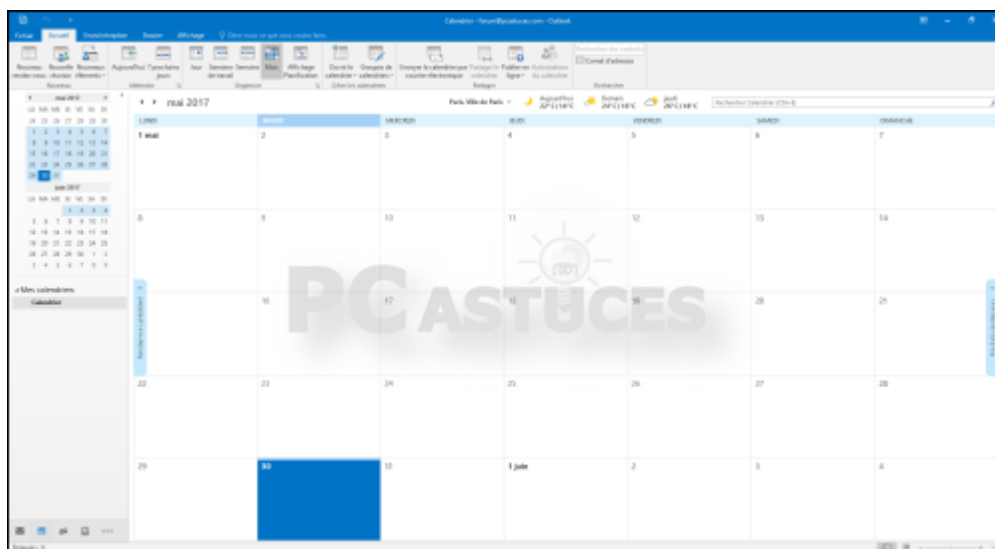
Calendrier - forum@pcastuces.com - Outlook

Fichier Accueil Envoi/réception Dossier Affichage Dites-nous ce que vous voulez faire...

Nouveau rendez-vous Nouvelle réunion Nouveaux éléments Aujourd'hui 7 prochains jours Jour Semaine de travail Semaine Mois Affichage Planification Ouvrir le calendrier Groupes de calendriers Envoyer le calendrier par courrier électronique Partager le calendrier Publier en ligne Autorisations du calendrier Rechercher des contacts Carnet d'adresses

Nouveau Atteindre Organiser Gérer les calendriers Partager Rechercher

mai 2017

LU MA ME JE VE SA DI
24 25 26 27 28 29 30
1 2 3 4 5 6 7
8 9 10 11 12 13 14
15 16 17 18 19 20 21
22 23 24 25 26 27 28
29 30 31

juin 2017
LU MA ME JE VE SA DI
1 2 3 4
5 6 7 8 9 10 11
12 13 14 15 16 17 18
19 20 21 22 23 24 25
26 27 28 29 30 1 2
3 4 5 6 7 8 9

Mes calendriers
Calendrier

mai 2017

Paris, Ville de Paris Aujourd'hui Demain Jeudi

Rechercher Calendrier (Ctrl+E)

| LUNDI | MARDI | MERCREDI | JEUDI | VENDREDI | SAMEDI | DIMANCHE |
|---|---|---|---|---|---|---|
| 1 mai | 2 | 3 | 4 | 5 | 6 | 7 |
| 8 | 9 | 10 | 11 | 12 | 13 | 14 |
| 15 | 16 | 17 | 18 | 19 | 20 | 21 |
| 22 | 23 | 24 | 25 | 26 | 27 | 28 |
| 29 | 30 | 31 | 1 juin | 2 | 3 | 4 |

Rendez-vous précédent
Rendez-vous suivant

PC ASTUCES

Éléments : 0